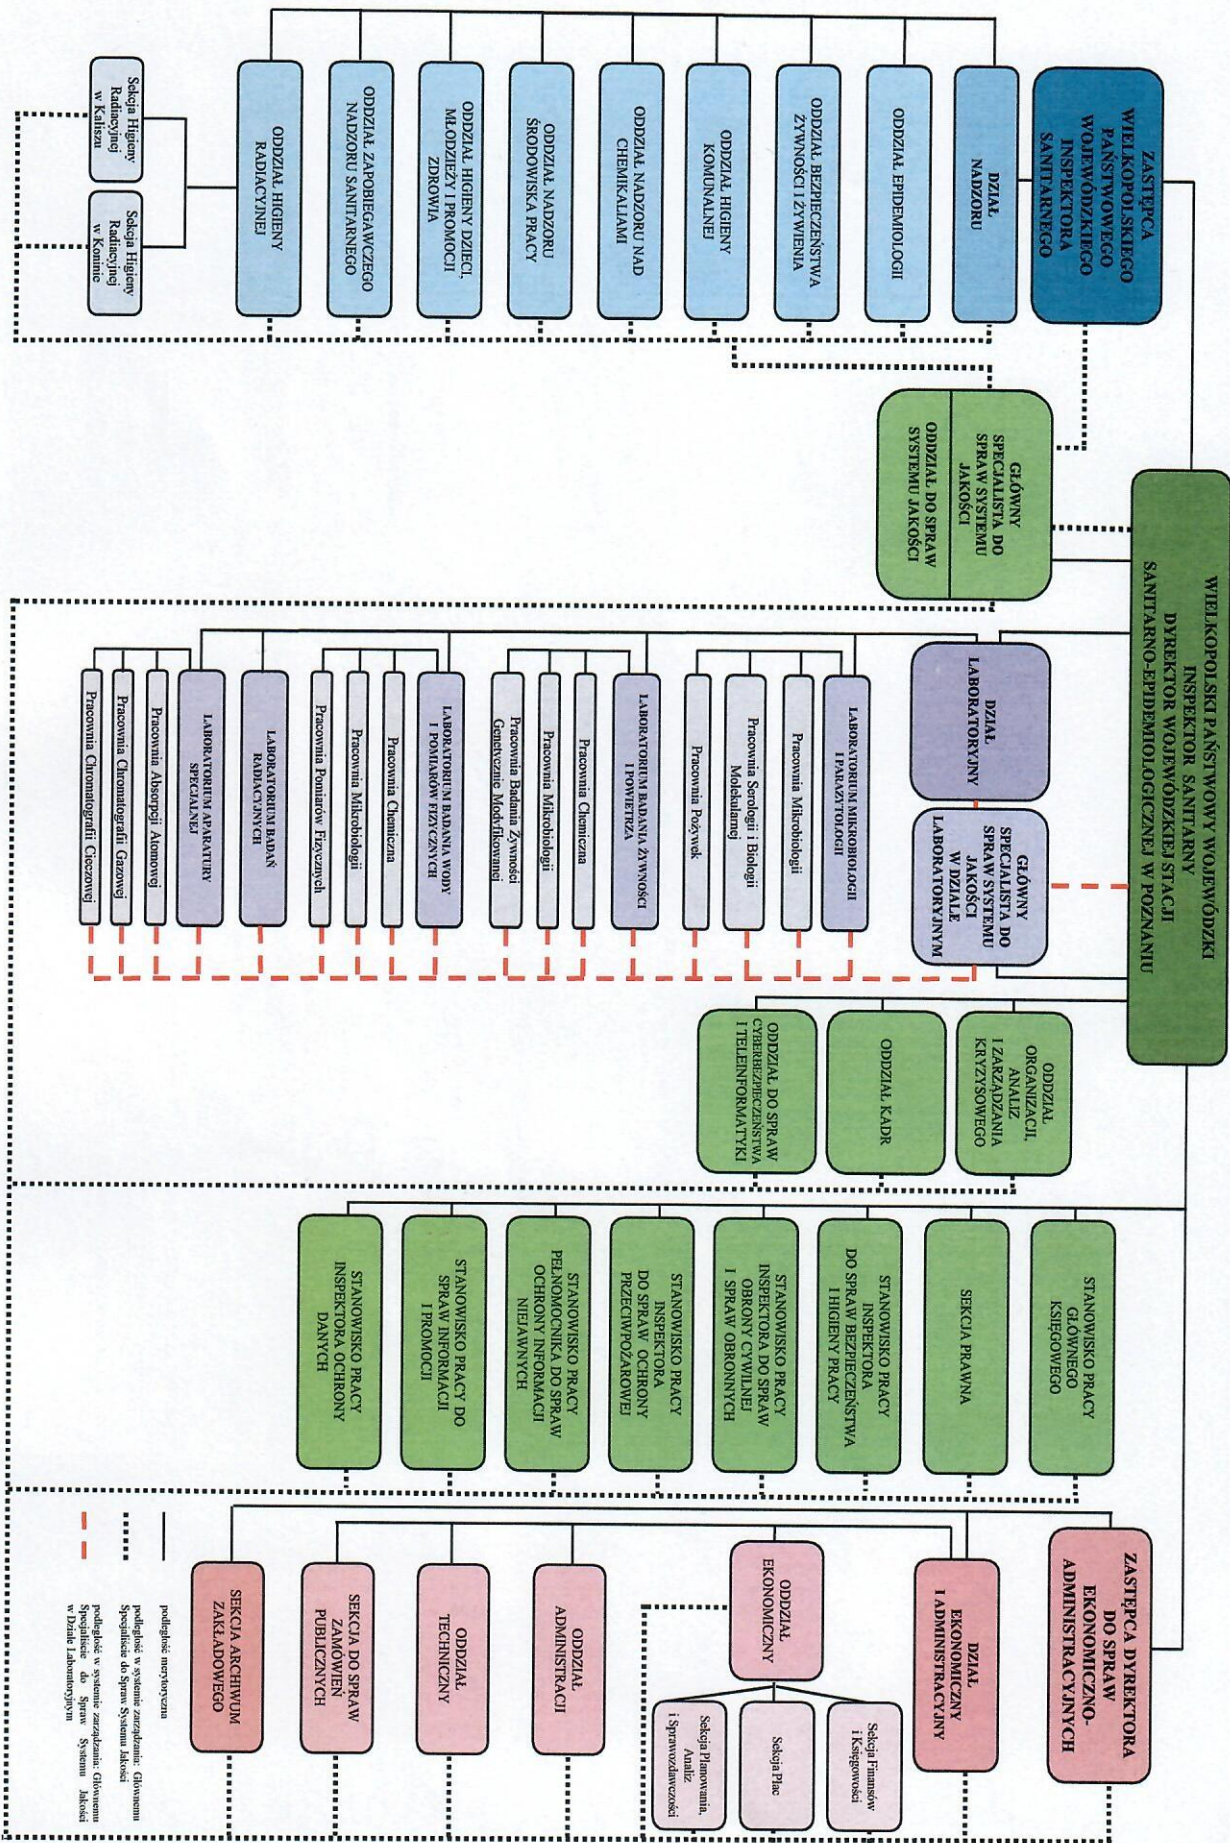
WIELKOPOLSKI PAŃSTWOWY WOJEWÓDZKI INSPEKTOR SANITARNY DYREKTOR WOJEWÓDZKIEJ STACJI SANITARNO-EPIDEMIOLOGICZNEJ W POZNANIU

ZASTĘPCA WIELKOPOLSKIEGO PAŃSTWOWEGO WOJEWÓDZKIEGO INSPEKTORA SANITARNEGO

DZIAŁ NADZORU

ODDZIAŁ EPIDEMIOLOGII

ODDZIAŁ BEZPIECZEŃSTWA ŻYWNOŚCI I ŻYWIENIA

ODDZIAŁ HIGIENY KOMUNALNEJ

ODDZIAŁ NADZORU NAD CHEMIKALIAMI

ODDZIAŁ NADZORU ŚRODOWISKA PRACY

ODDZIAŁ HIGIENY DZIECI, MŁODZIEŻY I PROMOCJI ZDROWIA

ODDZIAŁ ZAPOBIEGAWCZEGO NADZORU SANITARNEGO

ODDZIAŁ HIGIENY RADIACYJNEJ

Sekcja Higieny Radiacyjnej w Kaliszu

Sekcja Higieny Radiacyjnej w Koninie

GŁÓWNY SPECJALISTA DO SPRAW SYSTEMU JAKOŚCI

ODDZIAŁ DO SPRAW SYSTEMU JAKOŚCI

DZIAŁ LABORATORYJNY

GŁÓWNY SPECJALISTA DO SPRAW SYSTEMU JAKOŚCI W DZIALE LABORATORYJNYM

LABORATORIUM MIKROBIOLOGII I PARAZYTOLOGII

Pracownia Mikrobiologii

Pracownia Serologii i Biologii Molekularnej

Pracownia Pożywek

LABORATORIUM BADANIA ŻYWNOŚCI I POWIETRZA

Pracownia Chemiczna

Pracownia Mikrobiologii

Pracownia Badania Żywności Genetycznie Modyfikowanej

LABORATORIUM BADANIA WODY I POMIARÓW FIZYCZNYCH

Pracownia Chemiczna

Pracownia Mikrobiologii

Pracownia Pomiarów Fizycznych

LABORATORIUM BADAŃ RADIACYJNYCH

LABORATORIUM APARATURY SPECJALNEJ

Pracownia Absorpcji Atomowej

Pracownia Chromatografii Gazowej

Pracownia Chromatografii Cieczowej

ODDZIAŁ ORGANIZACJI, ANALIZ I ZARZĄDZANIA KRYZYSOWEGO

ODDZIAŁ KADR

ODDZIAŁ DO SPRAW CYBERBEZPIECZEŃSTWA I TELEINFORMATYKI

STANOWISKO PRACY GŁÓWNEGO KSIĘGOWEGO

SEKCJA PRAWNA

STANOWISKO PRACY INSPEKTORA DO SPRAW BEZPIECZEŃSTWA I HIGIENY PRACY

STANOWISKO PRACY INSPEKTORA DO SPRAW OBRONY CYWILNEJ I SPRAW OBRONNYCH

STANOWISKO PRACY INSPEKTORA DO SPRAW OCHRONY PRZECIWPOŻAROWEJ

STANOWISKO PRACY PEŁNOMOCNIKA DO SPRAW OCHRONY INFORMACJI NIEJAWNYCH

STANOWISKO PRACY DO SPRAW INFORMACJI I PROMOCJI

STANOWISKO PRACY INSPEKTORA OCHRONY DANYCH

ZASTĘPCA DYREKTORA DO SPRAW EKONOMICZNO-ADMINISTRACYJNYCH

DZIAŁ EKONOMICZNY I ADMINISTRACYJNY

ODDZIAŁ EKONOMICZNY

Sekcja Finansów i Księgowości

Sekcja Płac

Sekcja Planowania, Analiz i Sprawozdawczości

ODDZIAŁ ADMINISTRACJI

ODDZIAŁ TECHNICZNY

SEKCJA DO SPRAW ZAMÓWIEŃ PUBLICZNYCH

SEKCJA ARCHIWUM ZAKŁADOWEGO

podległość merytoryczna

podległość w systemie zarządzania: Głównemu Specjaliście do Spraw Systemu Jakości

podległość w systemie zarządzania: Głównemu Specjaliście do Spraw Systemu Jakości w Dziale Laboratoryjnym